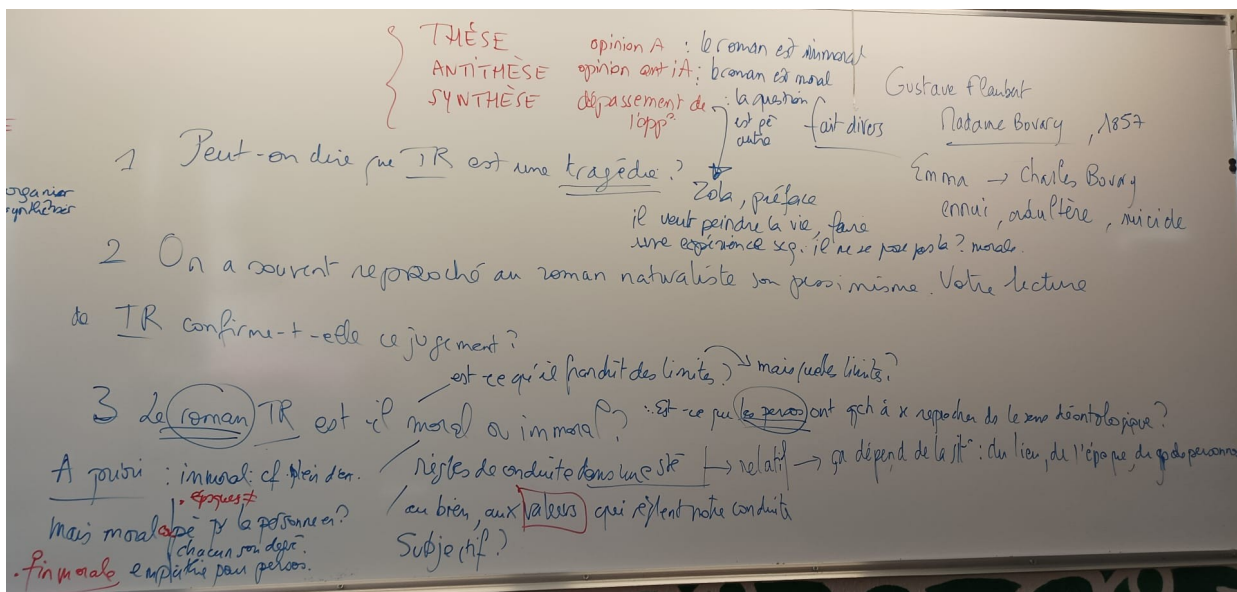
THÈSE opinion A : le roman est immoral
ANTITHÈSE opinion anti A : le roman est moral
SYNTHÈSE dépassement de l'opp° : la question est pè autre

Gustave Flaubert
fait divers Madame Bovary, 1857
Emma → Charles Bovary
ennui, adultère, suicide

organiser
synthétiser

1 Peut-on dire que TR est une tragédie ?

Zola, préface
il veut peindre la vie, faire une expérience scq. il ne se pose pas la ? morale.

2 On a souvent reproché au roman naturaliste son pessimisme. Votre lecture de TR confirme-t-elle ce jugement ?

est-ce qu'il franchit des limites ? → mais quelles limites ?

3 Le roman TR est-il moral ou immoral ? : est-ce que les persos ont qch à se reprocher du le sens déontologique ?

règles de conduite dans une sté → relatif → ça dépend de la sté : du lieu, de l'époque, du gp de personnes
ou bien, aux valeurs qui règlent notre conduite
Subjectif ?

A priori : immoral : cf. plein de...
• époques ≠
Mais moral ? pr la personne en ? chacun son degré.
• fin morale empathie pour persos.